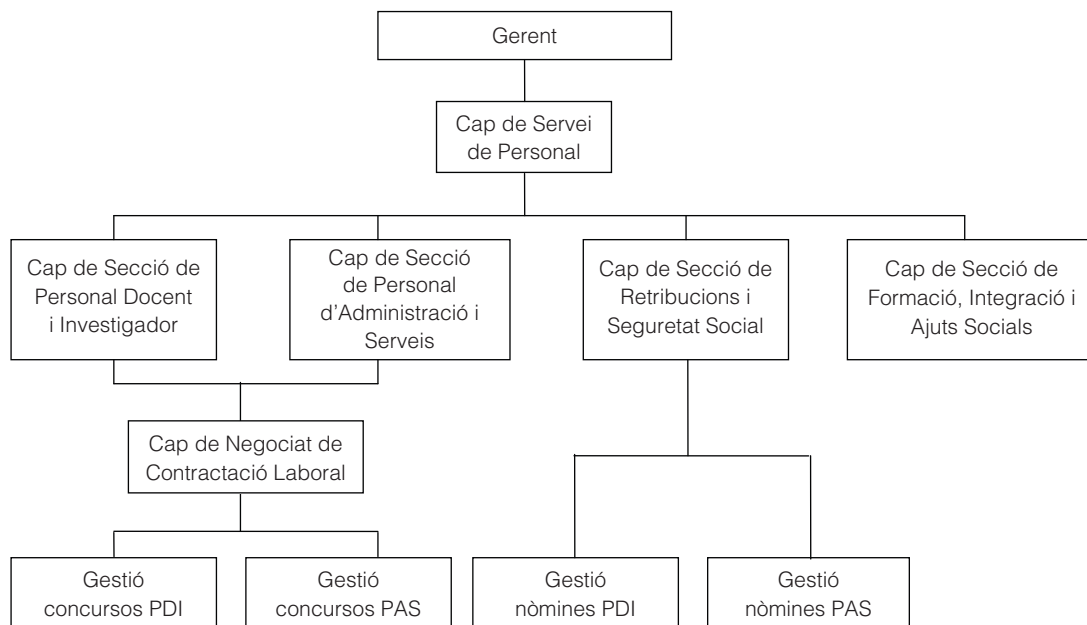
Gerent

Cap de Servei de Personal

Cap de Secció de Personal Docent i Investigador

Cap de Secció de Personal d'Administració i Serveis

Cap de Secció de Retribucions i Seguretat Social

Cap de Secció de Formació, Integració i Ajuts Socials

Cap de Negociat de Contractació Laboral

Gestió concursos PDI

Gestió concursos PAS

Gestió nòmines PDI

Gestió nòmines PAS